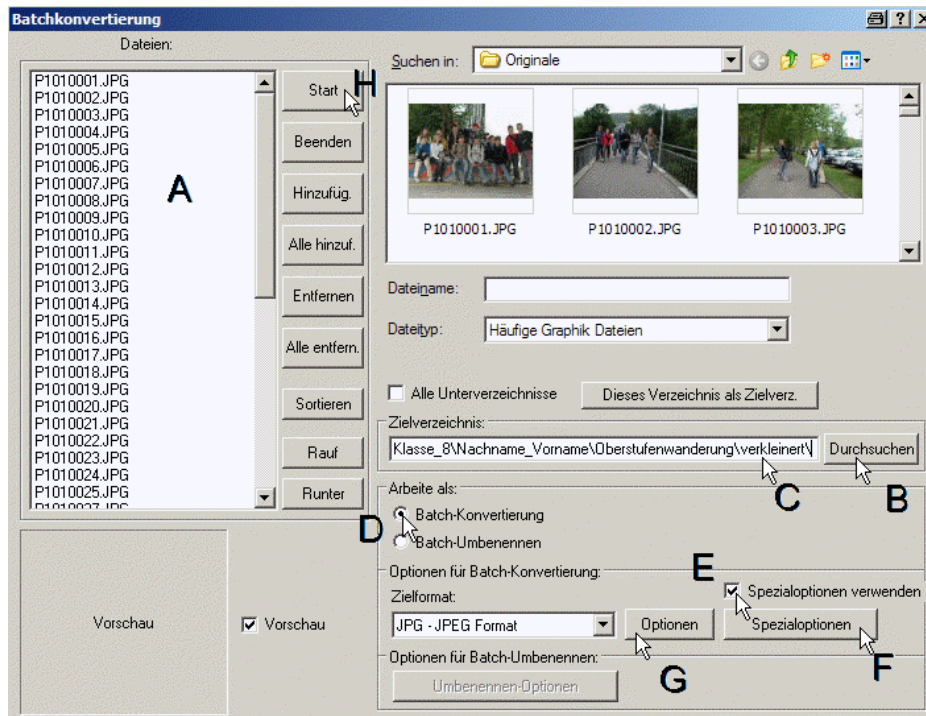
Batchkonvertierung

Dateien:

P1010001.JPG
P1010002.JPG
P1010003.JPG
P1010004.JPG
P1010005.JPG
P1010006.JPG
P1010007.JPG
P1010008.JPG
P1010009.JPG
P1010010.JPG
P1010011.JPG
P1010012.JPG
P1010013.JPG
P1010014.JPG
P1010015.JPG
P1010016.JPG
P1010017.JPG
P1010018.JPG
P1010019.JPG
P1010020.JPG
P1010021.JPG
P1010022.JPG
P1010023.JPG
P1010024.JPG
P1010025.JPG

A

Start
H
Beenden
Hinzufüg.
Alle hinzuf.
Entfernen
Alle entfern.
Sortieren
Rauf
Runter

Suchen in: Originale

P1010001.JPG
P1010002.JPG
P1010003.JPG

Dateiname:
Dateityp: Häufige Graphik Dateien

Alle Unterverzeichnisse
Dieses Verzeichnis als Zielverz.

Zielverzeichnis:
Klasse_8\Nachname_Vorname\Oberstufenwanderung\verkleinert\
Durchsuchen
C
B

Arbeite als:
D
Batch-Konvertierung
Batch-Umbenennen

Optionen für Batch-Konvertierung:
E
Spezialoptionen verwenden
Zielformat:
JPG - JPEG Format
Optionen
Spezialoptionen
F

Optionen für Batch-Umbenennen:
Umbenennen-Optionen
G

Vorschau
Vorschau